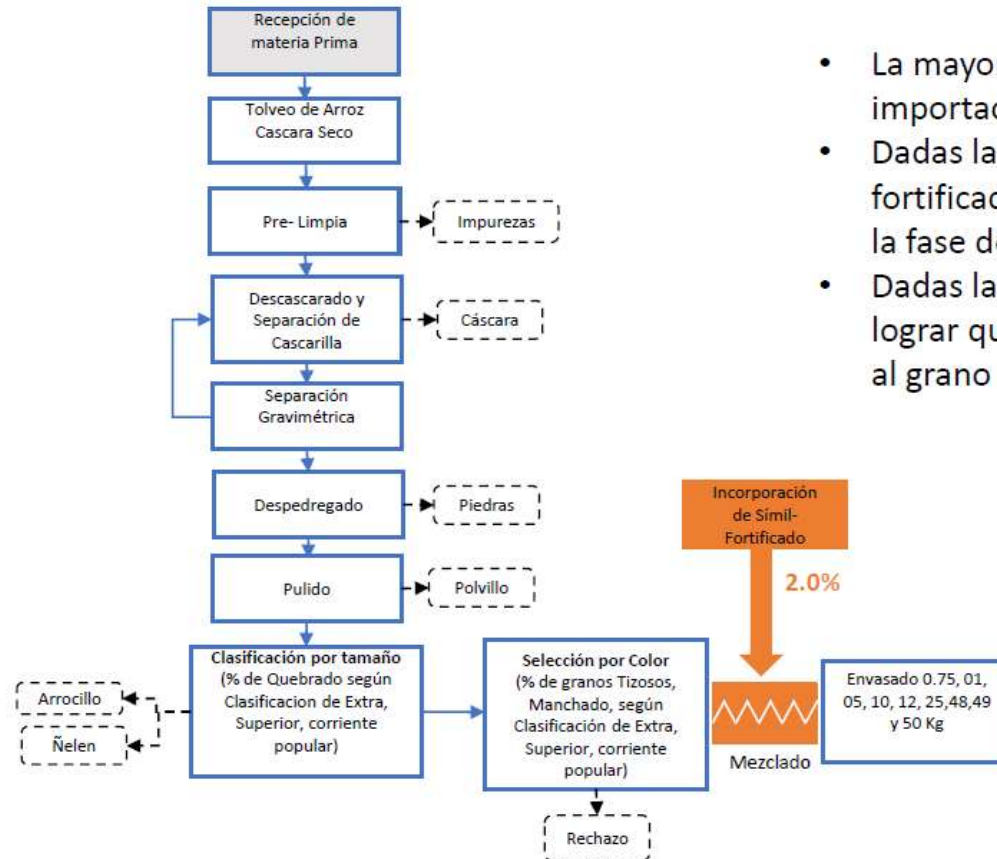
Recepción de materia Prima

Tolveo de Arroz Cascara Seco

Pre- Limpia

Impurezas

Descascarado y Separación de Cascarilla

Cáscara

Separación Gravimétrica

Despedregado

Piedras

Pulido

Polvillo

Clasificación por tamaño (% de Quebrado según Clasificacion de Extra, Superior, corriente popular)

Arrocillo

Ñelen

Selección por Color (% de granos Tizosos, Manchado, según Clasificación de Extra, Superior, corriente popular)

Rechazo

Incorporación de Símil-Fortificado

2.0%

Mezclado

Envasado 0.75, 01, 05, 10, 12, 25,48,49 y 50 Kg

• La mayo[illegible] importad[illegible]

• Dadas la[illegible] fortificad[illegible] la fase d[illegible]

• Dadas la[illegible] lograr qu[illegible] al grano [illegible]